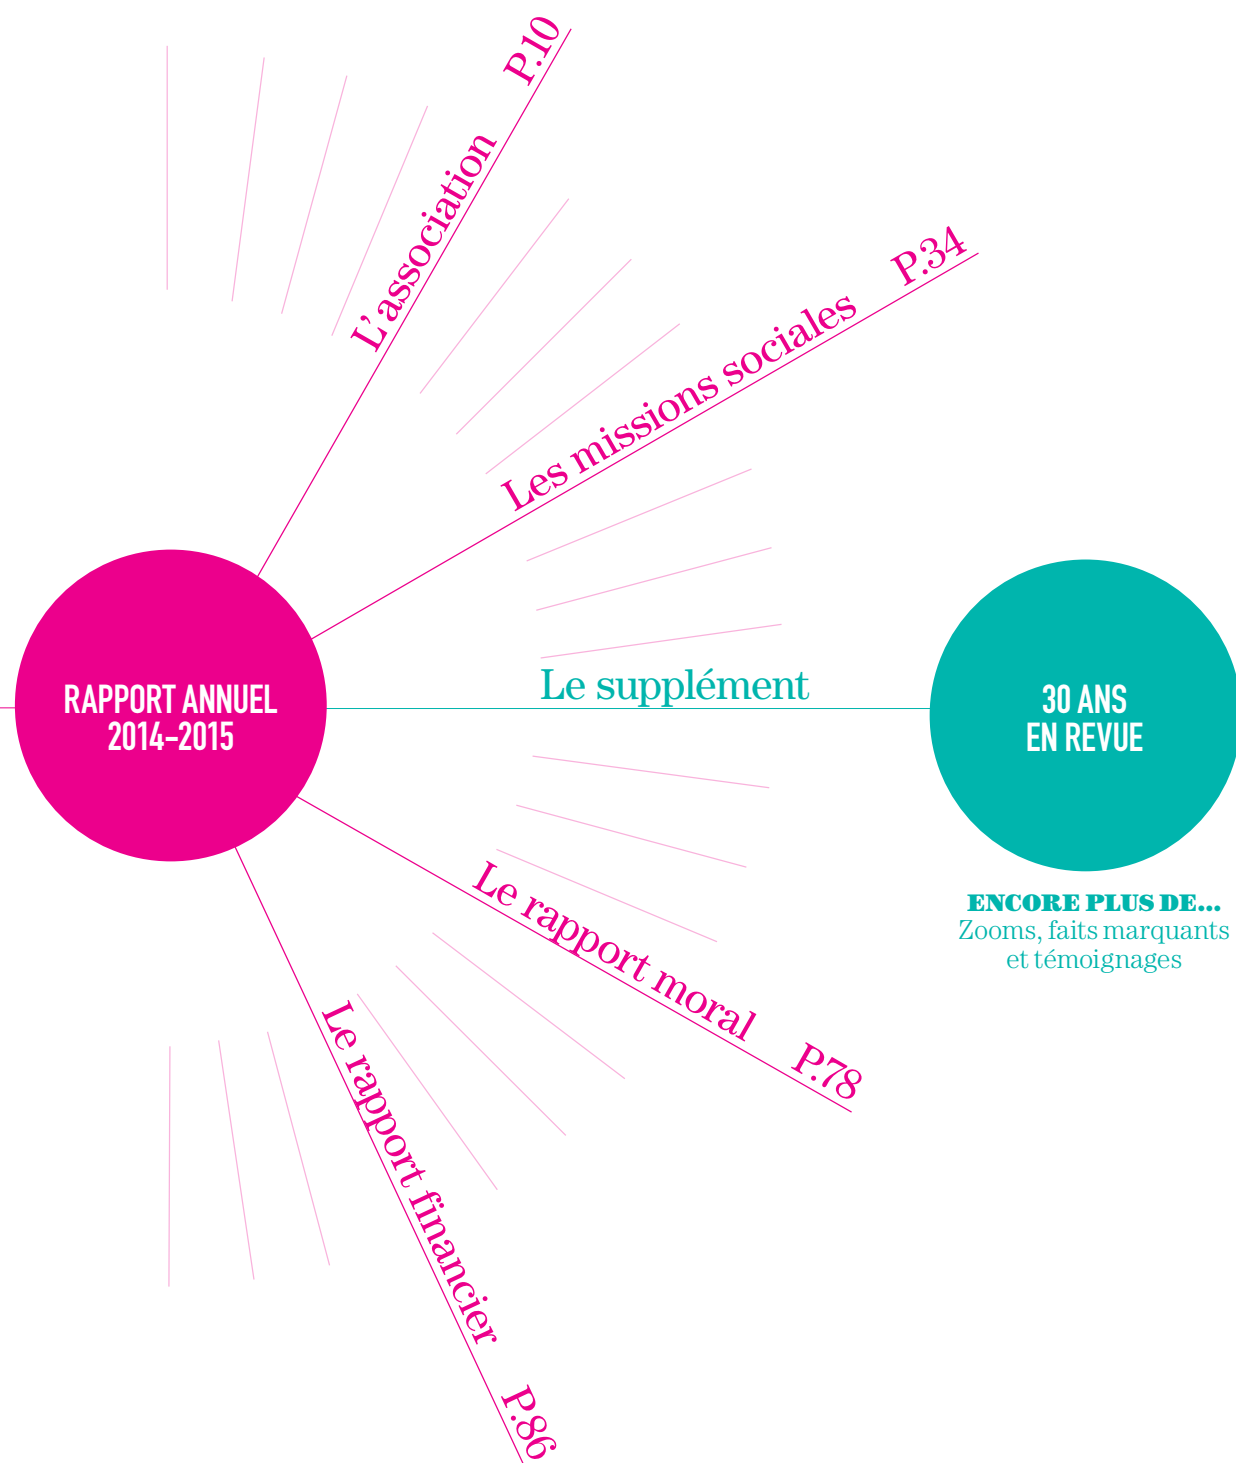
RAPPORT ANNUEL 2014-2015

L'association P.10

Les missions sociales P.34

Le supplément

30 ANS EN REVUE

ENCORE PLUS DE...
Zooms, faits marquants et témoignages

Le rapport moral P.78

Le rapport financier P.86